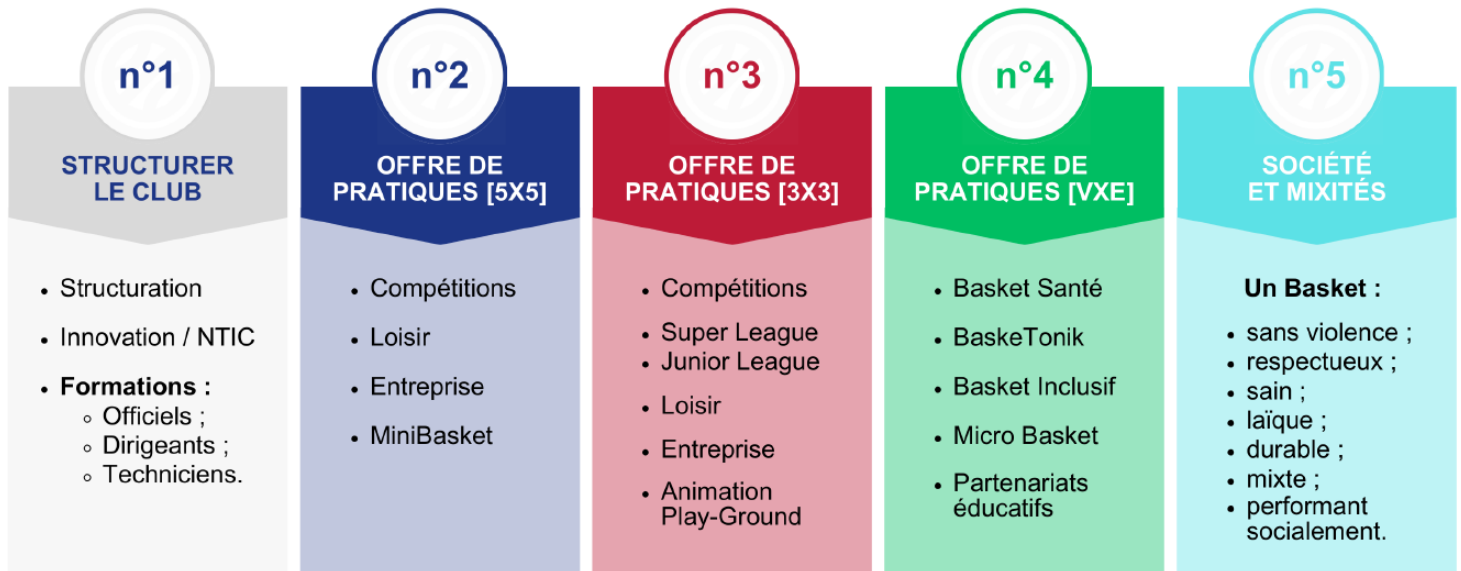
n°1

STRUCTURER LE CLUB

- Structuration
- Innovation / NTIC
- **Formations :**
  - Officiels ;
  - Dirigeants ;
  - Techniciens.

n°2

OFFRE DE PRATIQUES [5X5]

- Compétitions
- Loisir
- Entreprise
- MiniBasket

n°3

OFFRE DE PRATIQUES [3X3]

- Compétitions
- Super League
- Junior League
- Loisir
- Entreprise
- Animation Play-Ground

n°4

OFFRE DE PRATIQUES [VXE]

- Basket Santé
- BaskeTonik
- Basket Inclusif
- Micro Basket
- Partenariats éducatifs

n°5

SOCIÉTÉ ET MIXITÉS

**Un Basket :**
- sans violence ;
- respectueux ;
- sain ;
- laïque ;
- durable ;
- mixte ;
- performant socialement.